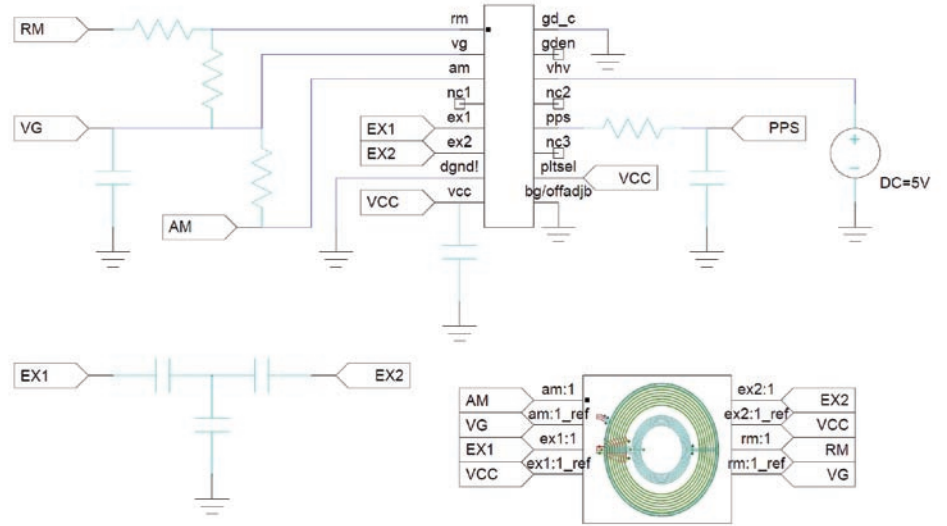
RM
rm
vg
am
nc1
ex1
ex2
dgnd!
vcc
gd_c
gden
vhv
nc2
pps
nc3
pltsel
bg/offadjb
VG
EX1
EX2
VCC
AM
VCC
PPS
+
-
DC=5V
EX1
EX2
AM
VG
EX1
VCC
am:1
am:1_ref
ex1:1
ex1:1_ref
ex2:1
ex2:1_ref
rm:1
rm:1_ref
EX2
VCC
RM
VG